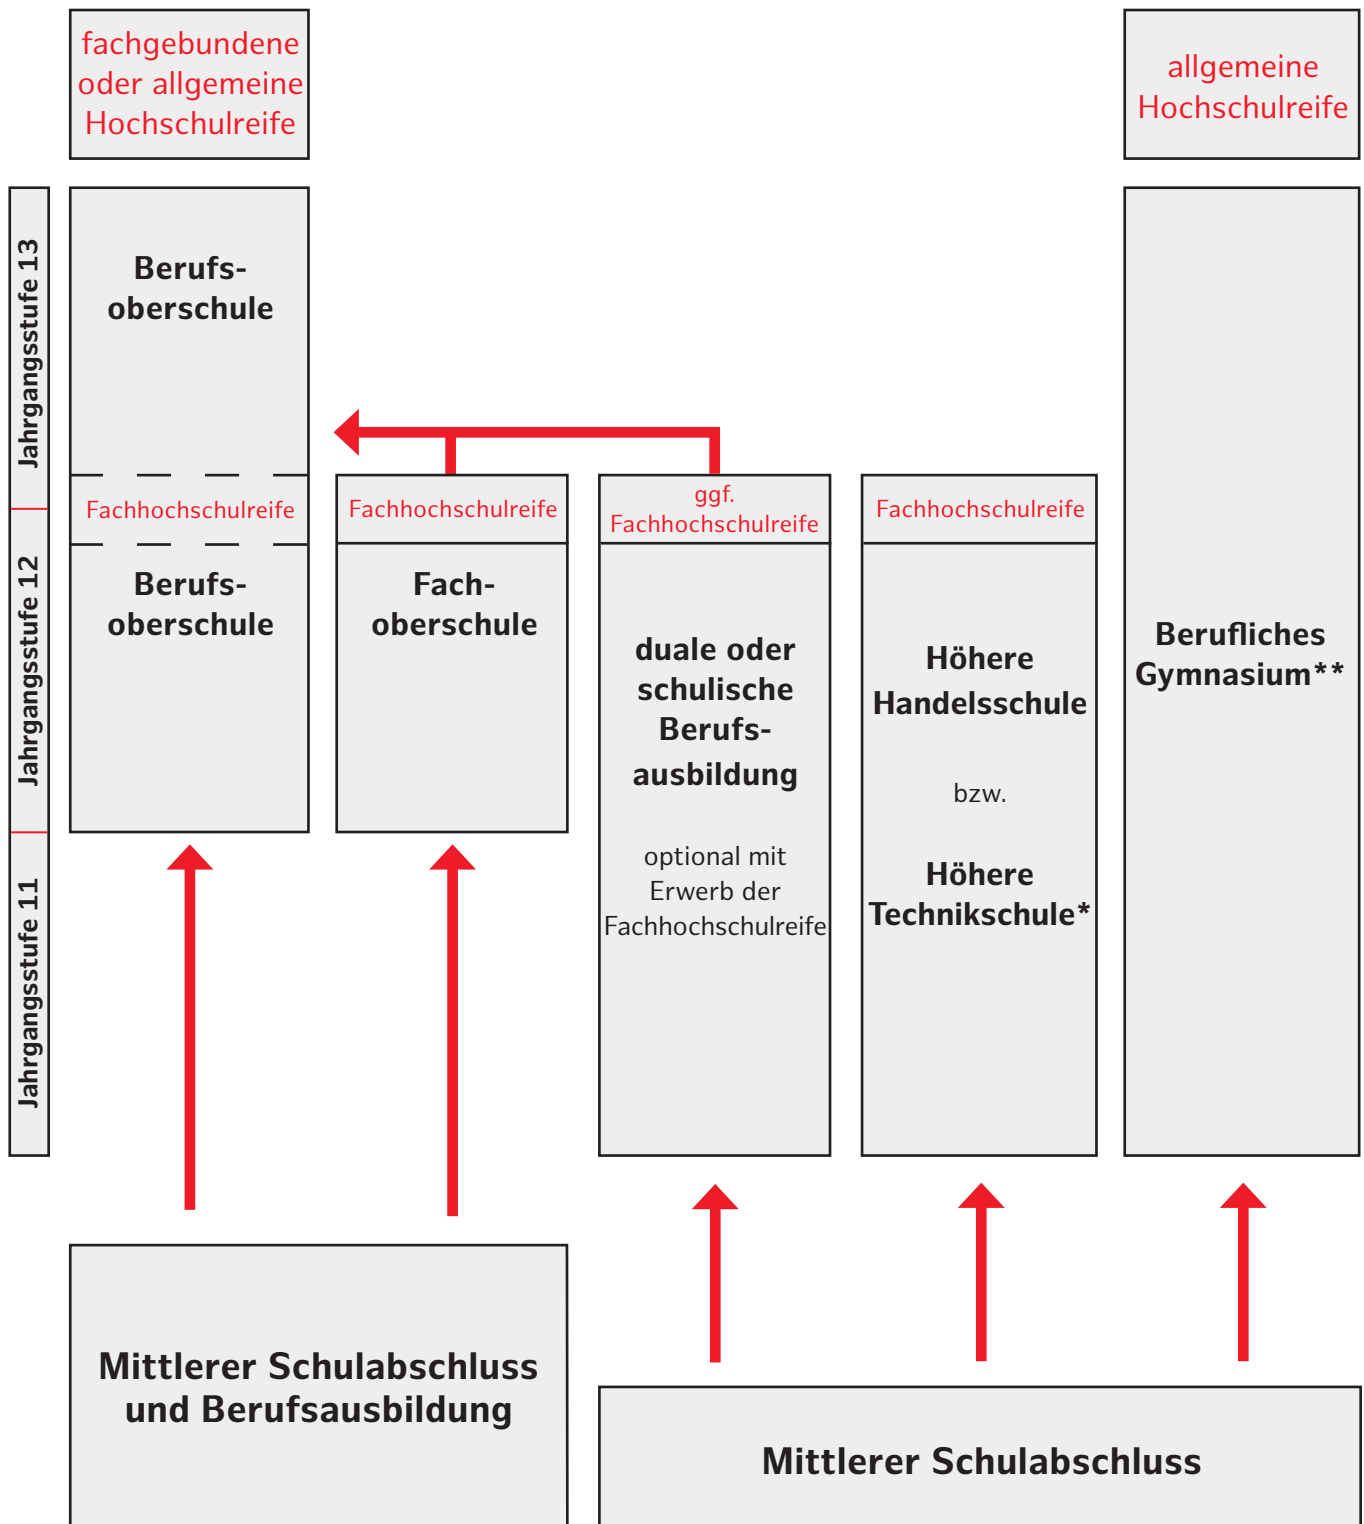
fachgebundene oder allgemeine Hochschulreife

allgemeine Hochschulreife

Jahrgangsstufe 13

Jahrgangsstufe 12

Jahrgangsstufe 11

Berufsoberschule

Fachhochschulreife

Berufsoberschule

Fachhochschulreife

Fachoberschule

ggf. Fachhochschulreife

duale oder schulische Berufsausbildung

optional mit Erwerb der Fachhochschulreife

Fachhochschulreife

Höhere Handelsschule

bzw.

Höhere Technikschule*

Berufliches Gymnasium**

Mittlerer Schulabschluss und Berufsausbildung

Mittlerer Schulabschluss